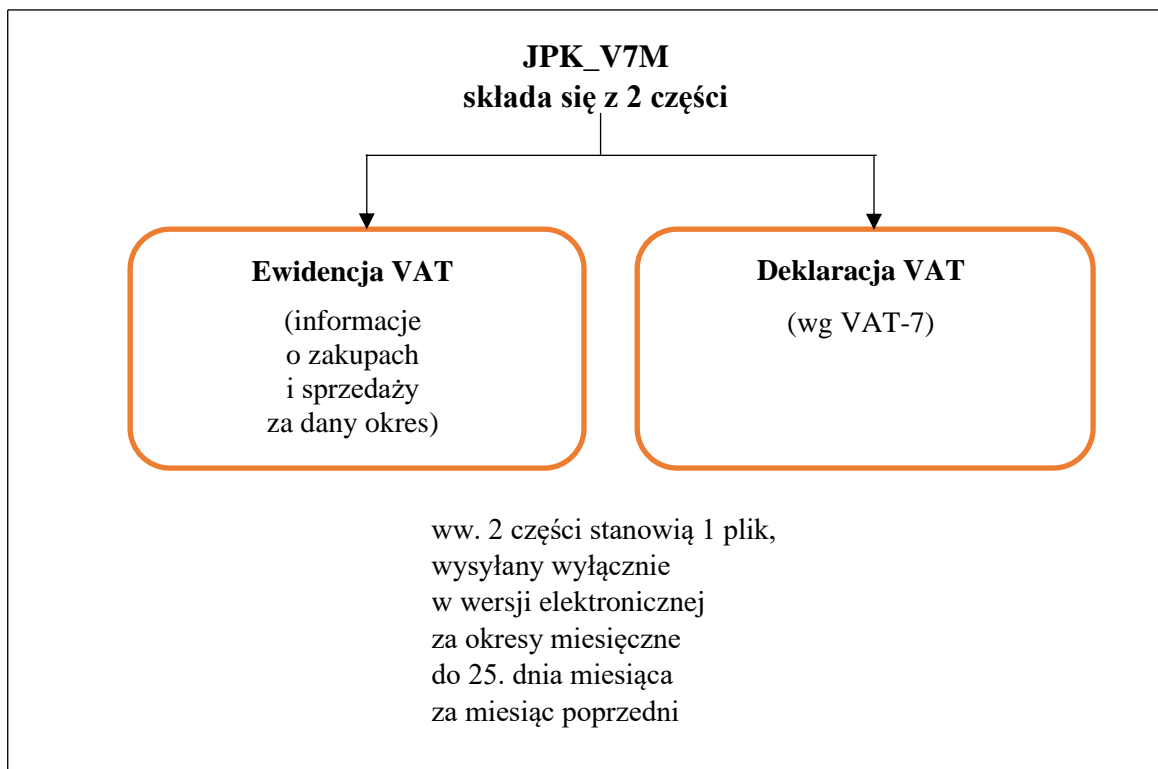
JPK_V7M
składa się z 2 części

Ewidencja VAT

(informacje o zakupach i sprzedaży za dany okres)

Deklaracja VAT

(wg VAT-7)

ww. 2 części stanowią 1 plik, wysyłany wyłącznie w wersji elektronicznej za okresy miesięczne do 25. dnia miesiąca za miesiąc poprzedni